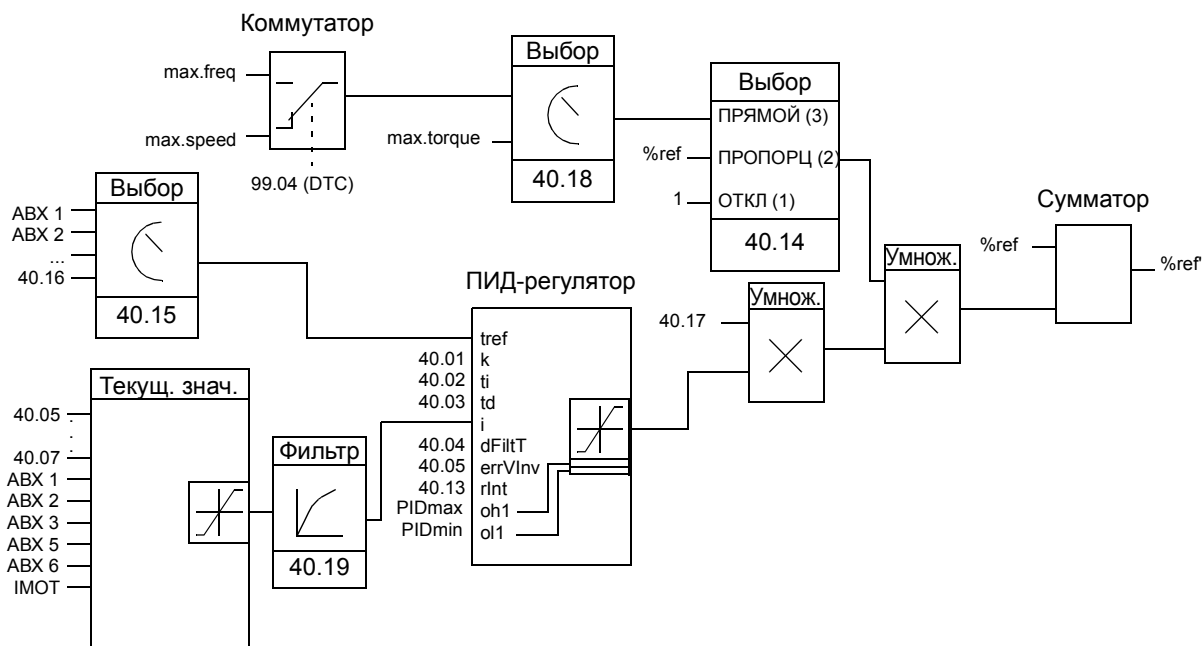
Коммутатор

max.freq

max.speed

99.04 (DTC)

Выбор

max.torque

40.18

Выбор

ПРЯМОЙ (3)

%ref

ПРОПОРЦ (2)

1

ОТКЛ (1)

40.14

Сумматор

%ref

%ref'

Выбор

АВХ 1
АВХ 2
...
40.16

40.15

ПИД-регулятор

Умнож.

Умнож.

40.17

tref
40.01 k
40.02 ti
40.03 td
i
40.04 dFiltT
40.05 errVInv
40.13 rInt
PIDmax oh1
PIDmin ol1

Текущ. знач.

40.05
.
.
40.07
АВХ 1
АВХ 2
АВХ 3
АВХ 5
АВХ 6
IMOT

Фильтр

40.19